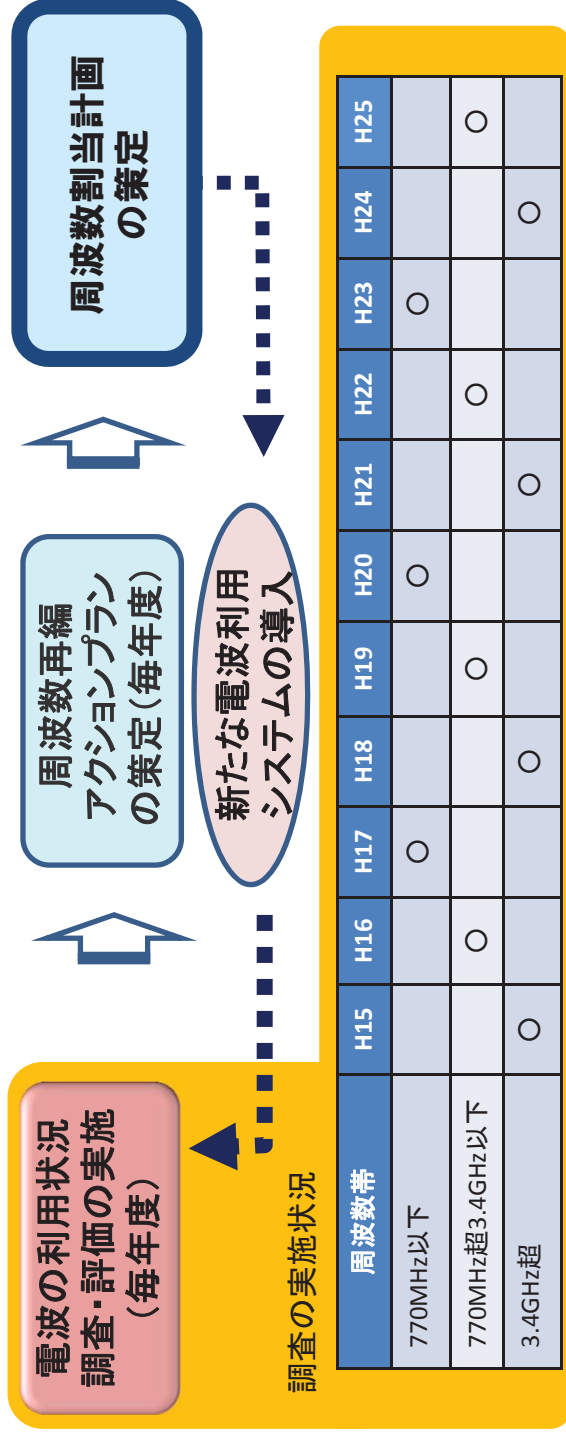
電波の利用状況
調査・評価の実施
（毎年度）

周波数再編
アクションプラン
の策定（毎年度）

周波数割当計画
の策定

新たな電波利用
システムの導入

調査の実施状況

| 周波数帯 | H15 | H16 | H17 | H18 | H19 | H20 | H21 | H22 | H23 | H24 | H25 |
|---|---|---|---|---|---|---|---|---|---|---|---|
| 770MHz以下 | | | ○ | | | ○ | | | ○ | | |
| 770MHz超3.4GHz以下 | | ○ | | | ○ | | | ○ | | | ○ |
| 3.4GHz超 | ○ | | | ○ | | | ○ | | | ○ | |